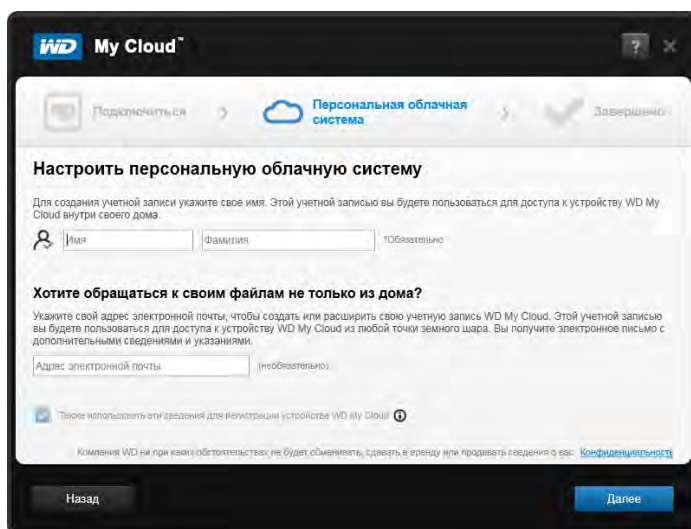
WD My Cloud™

?

Подключиться

Персональная облачная система

Завершено

Настроить персональную облачную систему

Для создания учетной записи укажите свое имя. Этой учетной записью вы будете пользоваться для доступа к устройству WD My Cloud внутри своего дома.

Имя

Фамилия

*Обязательно

Хотите обращаться к своим файлам не только из дома?

Укажите свой адрес электронной почты, чтобы создать или расширить свою учетную запись WD My Cloud. Этой учетной записью вы будете пользоваться для доступа к устройству WD My Cloud из любой точки земного шара. Вы получите электронное письмо с дополнительными сведениями и указаниями.

Адрес электронной почты

(необязательно)

Также использовать эти сведения для регистрации устройства WD My Cloud

Компания WD ни при каких обстоятельствах не будет обменивать, сдавать в аренду или продавать сведения о вас. Конфиденциальность

Назад

Далее